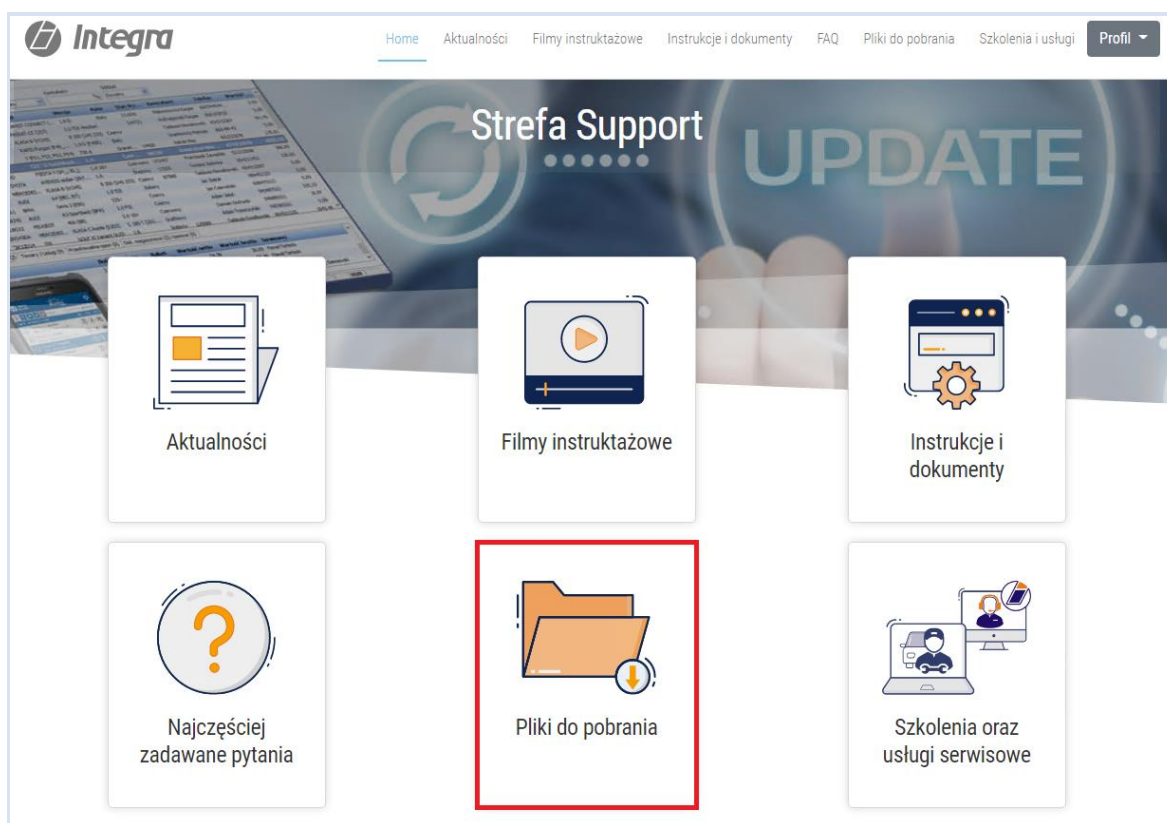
Integra

Home Aktualności Filmy instruktażowe Instrukcje i dokumenty FAQ Pliki do pobrania Szkolenia i usługi Profil

Strefa Support

UPDATE

Aktualności

Filmy instruktażowe

Instrukcje i dokumenty

Najczęściej zadawane pytania

Pliki do pobrania

Szkolenia oraz usługi serwisowe